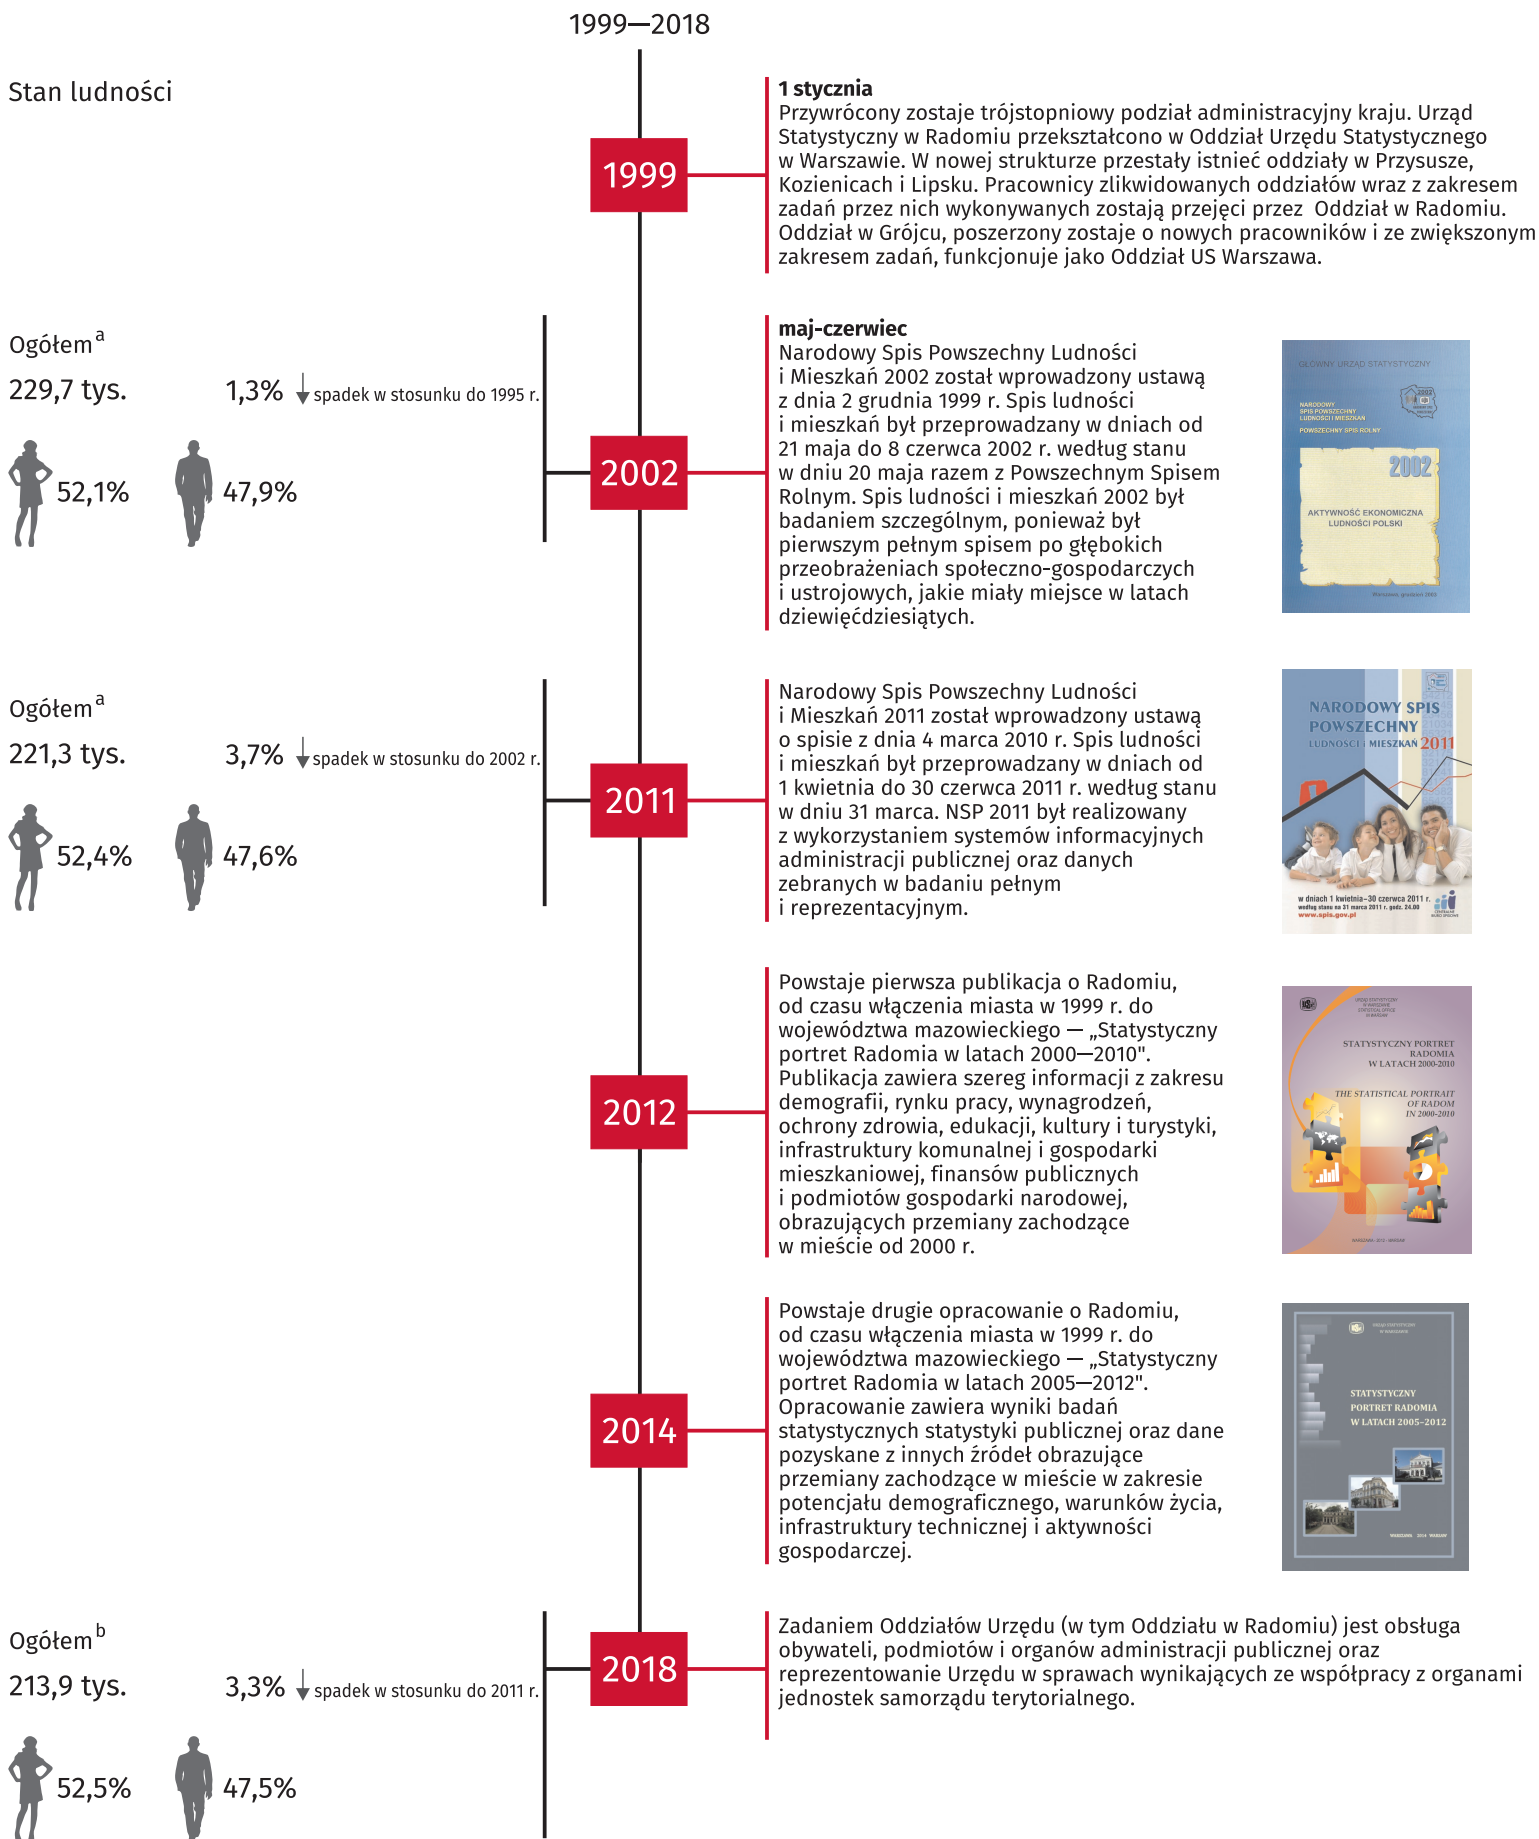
1999—2018

Stan ludności

1999

**1 stycznia**
Przywrócony zostaje trójstopniowy podział administracyjny kraju. Urząd Statystyczny w Radomiu przekształcono w Oddział Urzędu Statystycznego w Warszawie. W nowej strukturze przestały istnieć oddziały w Przysusze, Kozienicach i Lipsku. Pracownicy zlikwidowanych oddziałów wraz z zakresem zadań przez nich wykonywanych zostają przejęci przez Oddział w Radomiu. Oddział w Grójcu, poszerzony zostaje o nowych pracowników i ze zwiększonym zakresem zadań, funkcjonuje jako Oddział US Warszawa.

Ogółem$^{a}$
229,7 tys.
1,3% ↓ spadek w stosunku do 1995 r.
52,1%
47,9%

2002

**maj-czerwiec**
Narodowy Spis Powszechny Ludności i Mieszkań 2002 został wprowadzony ustawą z dnia 2 grudnia 1999 r. Spis ludności i mieszkań był przeprowadzany w dniach od 21 maja do 8 czerwca 2002 r. według stanu w dniu 20 maja razem z Powszechnym Spisem Rolnym. Spis ludności i mieszkań 2002 był badaniem szczególnym, ponieważ był pierwszym pełnym spisem po głębokich przeobrażeniach społeczno-gospodarczych i ustrojowych, jakie miały miejsce w latach dziewięćdziesiątych.

GŁÓWNY URZĄD STATYSTYCZNY
NARODOWY SPIS POWSZECHNY LUDNOŚCI I MIESZKAŃ
POWSZECHNY SPIS ROLNY
2002
AKTYWNOŚĆ EKONOMICZNA LUDNOŚCI POLSKI
Warszawa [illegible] 2003

Ogółem$^{a}$
221,3 tys.
3,7% ↓ spadek w stosunku do 2002 r.
52,4%
47,6%

2011

Narodowy Spis Powszechny Ludności i Mieszkań 2011 został wprowadzony ustawą o spisie z dnia 4 marca 2010 r. Spis ludności i mieszkań był przeprowadzany w dniach od 1 kwietnia do 30 czerwca 2011 r. według stanu w dniu 31 marca. NSP 2011 był realizowany z wykorzystaniem systemów informacyjnych administracji publicznej oraz danych zebranych w badaniu pełnym i reprezentacyjnym.

NARODOWY SPIS POWSZECHNY
LUDNOŚCI I MIESZKAŃ 2011
w dniach 1 kwietnia–30 czerwca 2011 r.
według stanu na 31 marca 2011 r. godz. 24.00
www.spis.gov.pl

2012

Powstaje pierwsza publikacja o Radomiu, od czasu włączenia miasta w 1999 r. do województwa mazowieckiego — „Statystyczny portret Radomia w latach 2000—2010". Publikacja zawiera szereg informacji z zakresu demografii, rynku pracy, wynagrodzeń, ochrony zdrowia, edukacji, kultury i turystyki, infrastruktury komunalnej i gospodarki mieszkaniowej, finansów publicznych i podmiotów gospodarki narodowej, obrazujących przemiany zachodzące w mieście od 2000 r.

STATYSTYCZNY PORTRET RADOMIA W LATACH 2000-2010
THE STATISTICAL PORTRAIT OF RADOM IN 2000-2010

2014

Powstaje drugie opracowanie o Radomiu, od czasu włączenia miasta w 1999 r. do województwa mazowieckiego — „Statystyczny portret Radomia w latach 2005—2012". Opracowanie zawiera wyniki badań statystycznych statystyki publicznej oraz dane pozyskane z innych źródeł obrazujące przemiany zachodzące w mieście w zakresie potencjału demograficznego, warunków życia, infrastruktury technicznej i aktywności gospodarczej.

STATYSTYCZNY PORTRET RADOMIA W LATACH 2005-2012
WARSZAWA 2014 WARSAW

Ogółem$^{b}$
213,9 tys.
3,3% ↓ spadek w stosunku do 2011 r.
52,5%
47,5%

2018

Zadaniem Oddziałów Urzędu (w tym Oddziału w Radomiu) jest obsługa obywateli, podmiotów i organów administracji publicznej oraz reprezentowanie Urzędu w sprawach wynikających ze współpracy z organami jednostek samorządu terytorialnego.